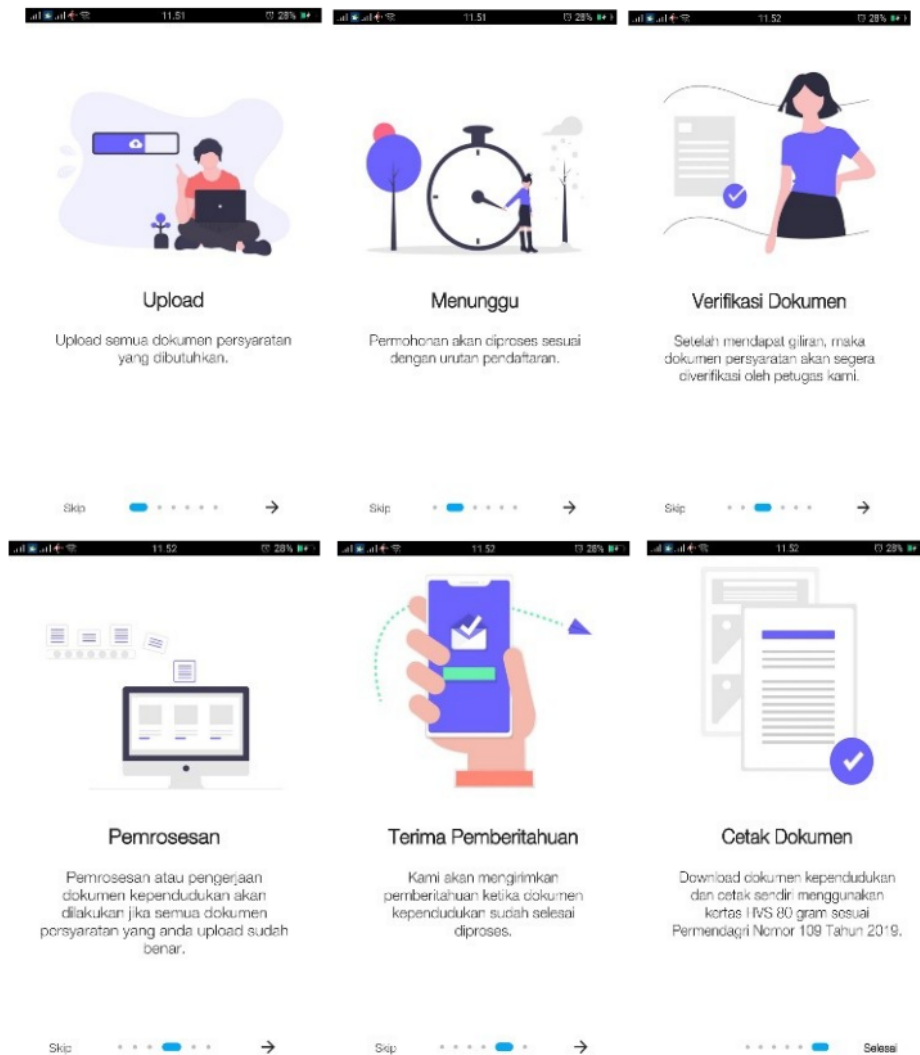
11.51 28%

Upload

Upload semua dokumen persyaratan yang dibutuhkan.

Skip →

11.51 28%

Menunggu

Permohonan akan diproses sesuai dengan urutan pendaftaran.

Skip →

11.52 28%

Verifikasi Dokumen

Setelah mendapat giliran, maka dokumen persyaratan akan segera diverifikasi oleh petugas kami.

Skip →

11.52 28%

Pemrosesan

Pemrosesan atau pengerjaan dokumen kependudukan akan dilakukan jika semua dokumen persyaratan yang anda upload sudah benar.

Skip →

11.52 28%

Terima Pemberitahuan

Kami akan mengirimkan pemberitahuan ketika dokumen kependudukan sudah selesai diproses.

Skip →

11.52 28%

Cetak Dokumen

Download dokumen kependudukan dan cetak sendiri menggunakan kertas HVS 80 gram sesuai Permendagri Nomor 109 Tahun 2019.

Selesai